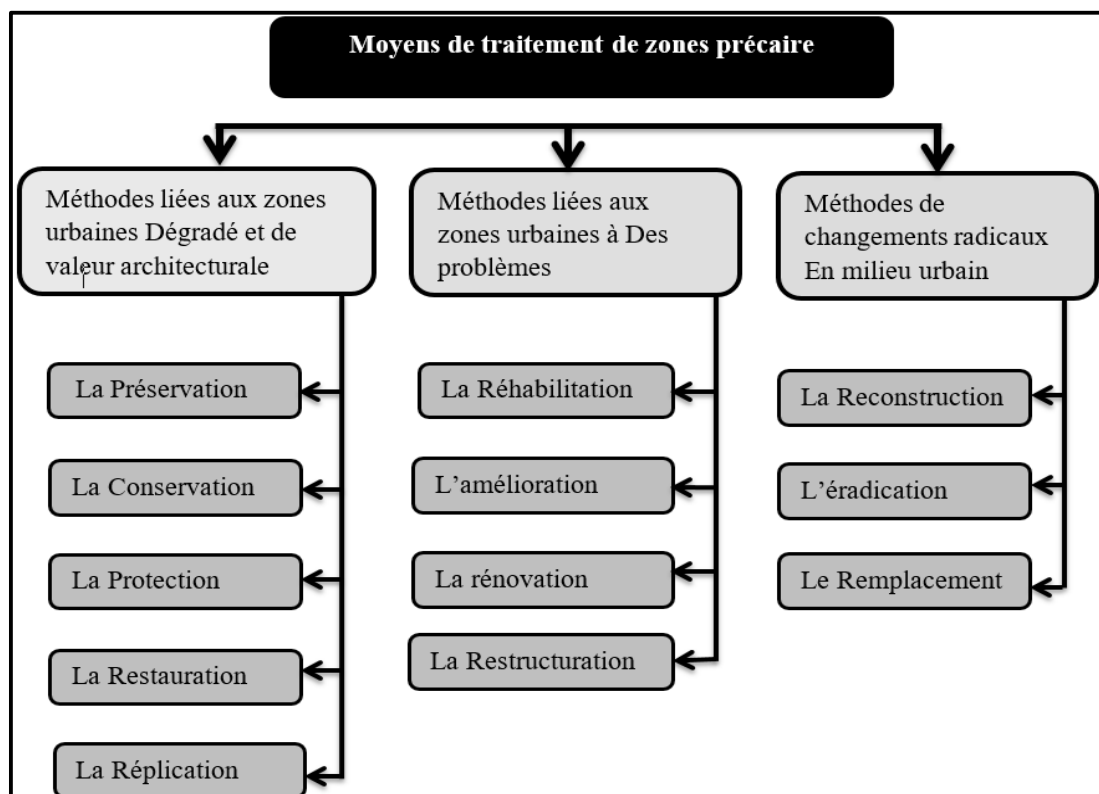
Moyens de traitement de zones précaire

Méthodes liées aux zones urbaines Dégradé et de valeur architecturale

La Préservation

La Conservation

La Protection

La Restauration

La Réplication

Méthodes liées aux zones urbaines à Des problèmes

La Réhabilitation

L'amélioration

La rénovation

La Restructuration

Méthodes de changements radicaux En milieu urbain

La Reconstruction

L'éradication

Le Remplacement